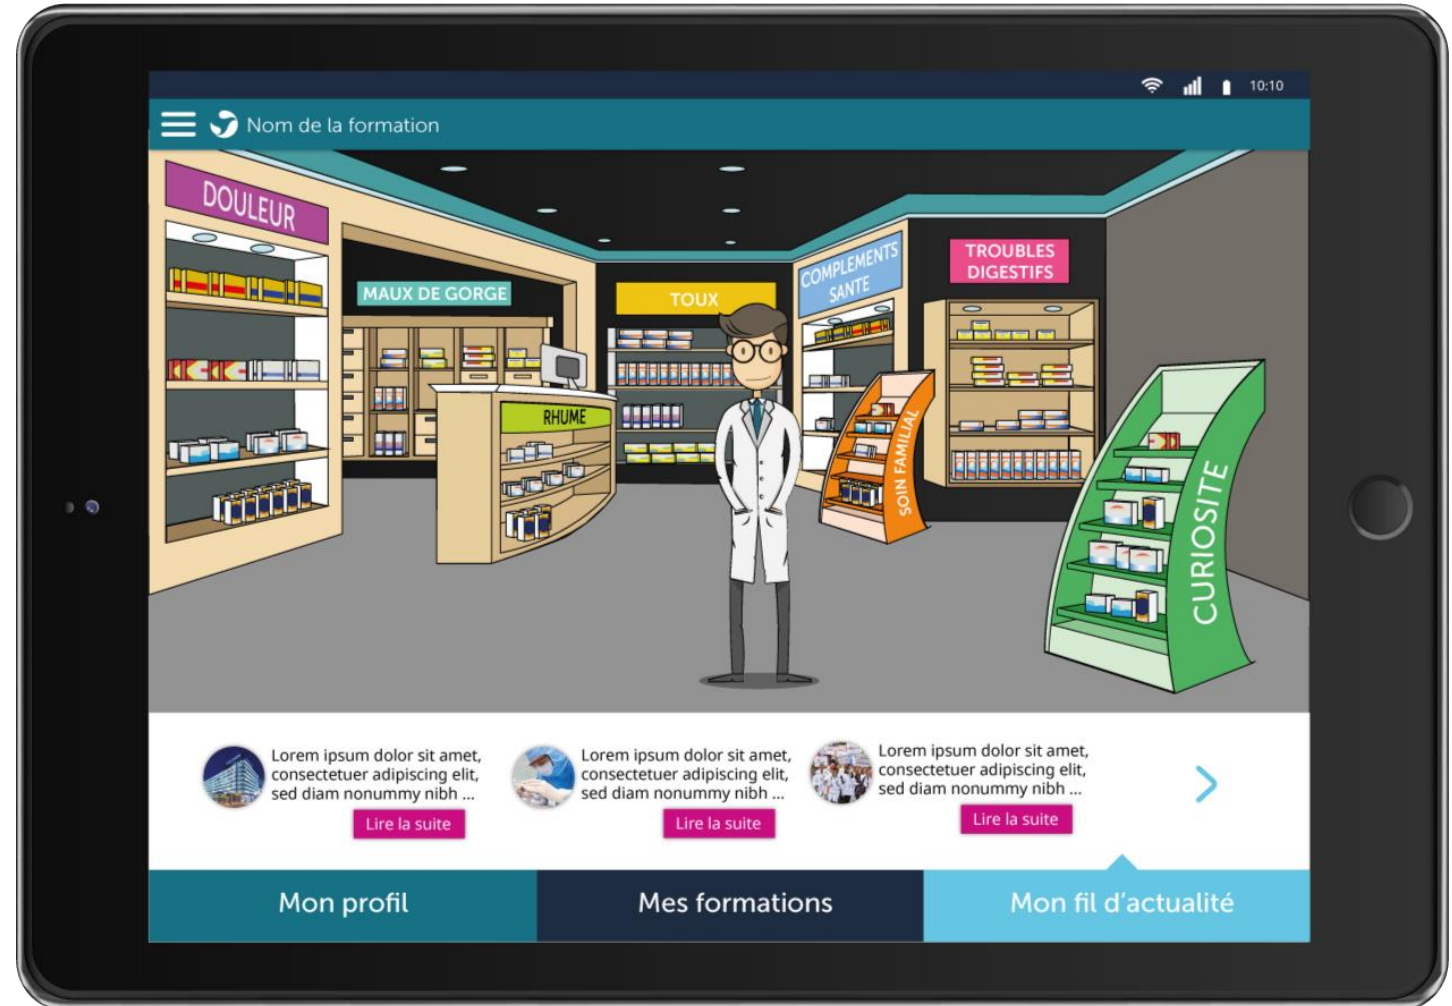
10:10

Nom de la formation

DOULEUR

MAUX DE GORGE

TOUX

COMPLEMENTS SANTE

TROUBLES DIGESTIFS

RHUME

SOIN FAMILIAL

CURIOSITE

Lorem ipsum dolor sit amet, consectetuer adipiscing elit, sed diam nonummy nibh ...
Lire la suite

Lorem ipsum dolor sit amet, consectetuer adipiscing elit, sed diam nonummy nibh ...
Lire la suite

Lorem ipsum dolor sit amet, consectetuer adipiscing elit, sed diam nonummy nibh ...
Lire la suite

Mon profil

Mes formations

Mon fil d'actualité